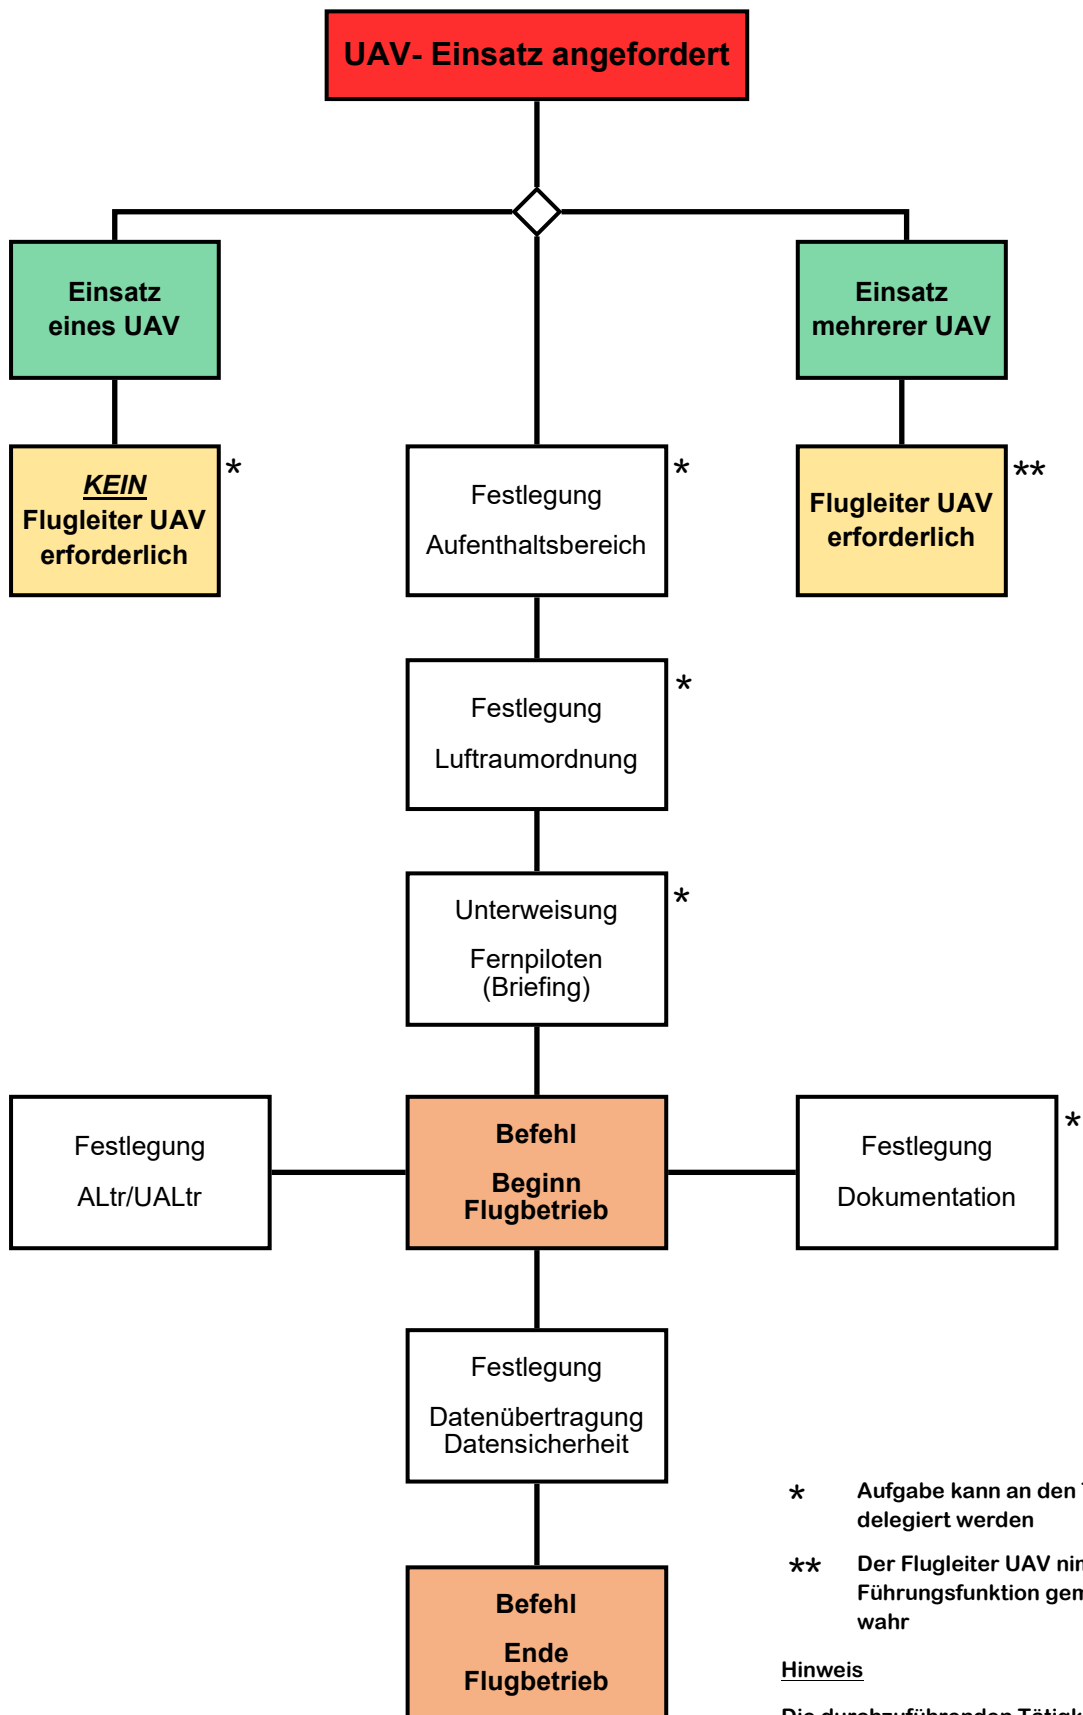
UAV- Einsatz angefordert

Einsatz eines UAV

Einsatz mehrerer UAV

KEIN Flugleiter UAV erforderlich

*

Festlegung Aufenthaltsbereich

*

Flugleiter UAV erforderlich

**

Festlegung Luftraumordnung

*

Unterweisung Fernpiloten (Briefing)

*

Festlegung ALtr/UALtr

Befehl Beginn Flugbetrieb

Festlegung Dokumentation

*

Festlegung Datenübertragung Datensicherheit

Befehl Ende Flugbetrieb

* Aufgabe kann an den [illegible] delegiert werden

** Der Flugleiter UAV nin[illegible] Führungsfunktion gem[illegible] wahr

Hinweis

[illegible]